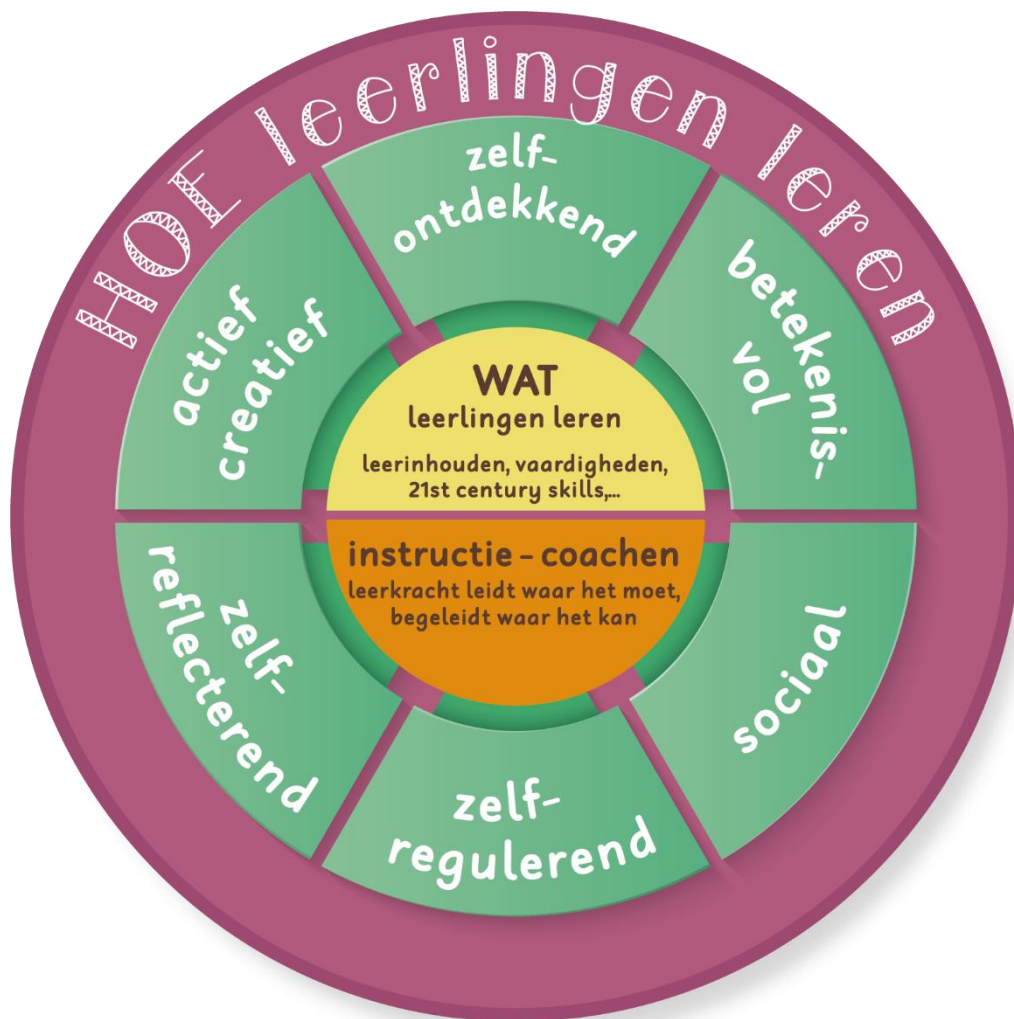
HOE leerlingen leren

zelf-ontdekkend

betekenis-vol

sociaal

zelf-regulerend

zelf-reflecterend

actief creatief

WAT
leerlingen leren
leerinhouden, vaardigheden, 21st century skills,...

instructie - coachen
leerkracht leidt waar het moet, begeleidt waar het kan